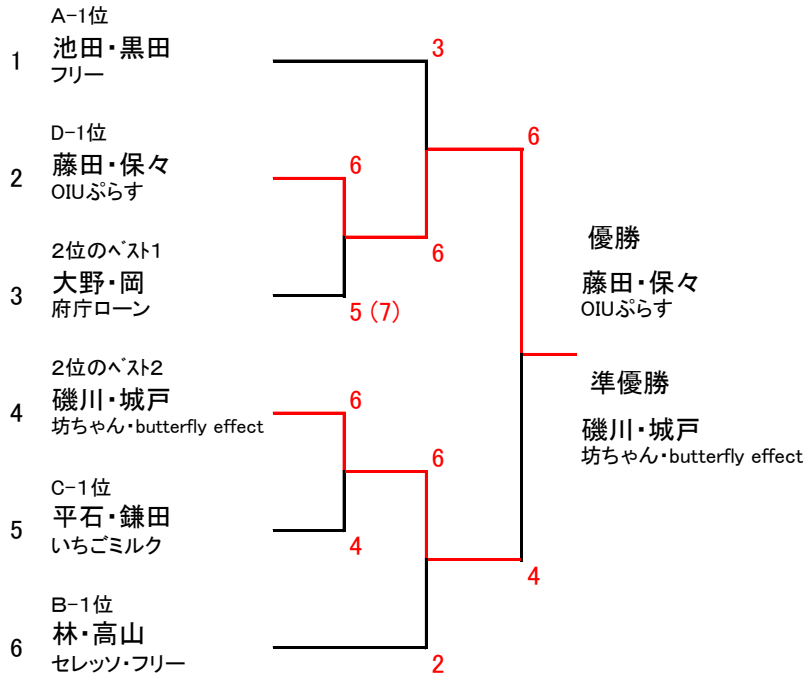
A−1位
1 池田・黒田
フリー

D−1位
2 藤田・保々
OIUぷらす

2位のﾍﾞｽﾄ1
3 大野・岡
府庁ローン

2位のﾍﾞｽﾄ2
4 磯川・城戸
坊ちゃん・butterfly effect

C−1位
5 平石・鎌田
いちごミルク

B−1位
6 林・高山
セレッソ・フリー

3
6
6
5 (7)
6
6
4
4
2

優勝
藤田・保々
OIUぷらす

準優勝
磯川・城戸
坊ちゃん・butterfly effect